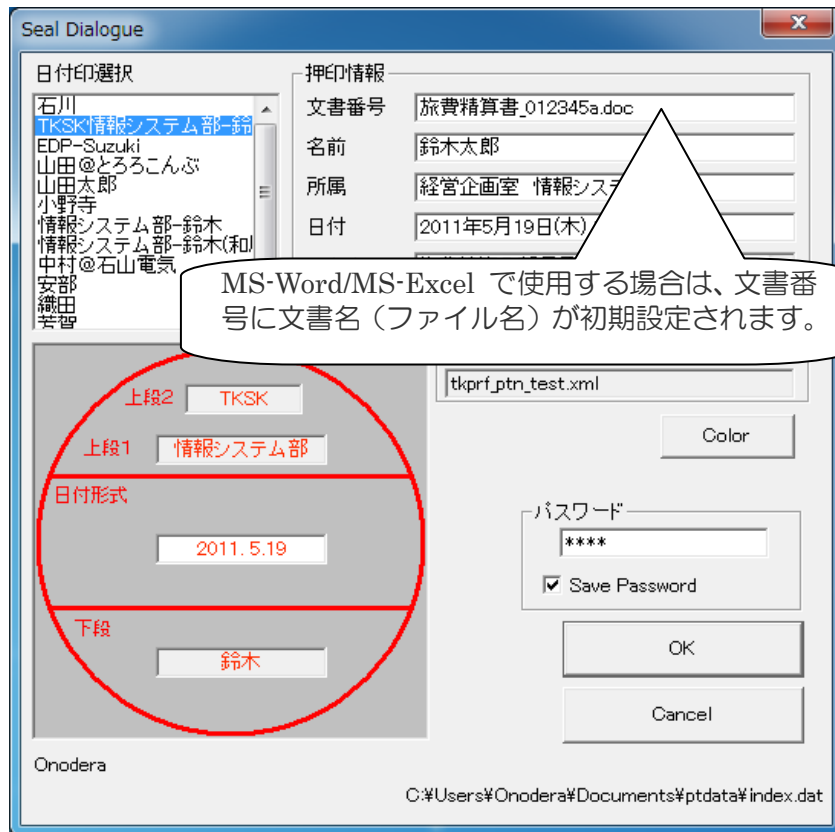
Seal Dialogue

日付印選択

石川
TKSK情報システム部-鈴
EDP-Suzuki
山田@とろろこんぶ
山田太郎
小野寺
情報システム部-鈴木
情報システム部-鈴木(和
中村@石山電気
安部
織田
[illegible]

押印情報

文書番号 旅費精算書_012345a.doc

名前 鈴木太郎

所属 経営企画室 情報システ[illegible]

日付 2011年5月19日(木)

MS-Word/MS-Excel で使用する場合は、文書番号に文書名（ファイル名）が初期設定されます。

tkprf_ptn_test.xml

上段2 TKSK

上段1 情報システム部

日付形式

2011. 5.19

下段

鈴木

Color

パスワード

****

Save Password

OK

Cancel

Onodera

C:¥Users¥Onodera¥Documents¥ptdata¥index.dat